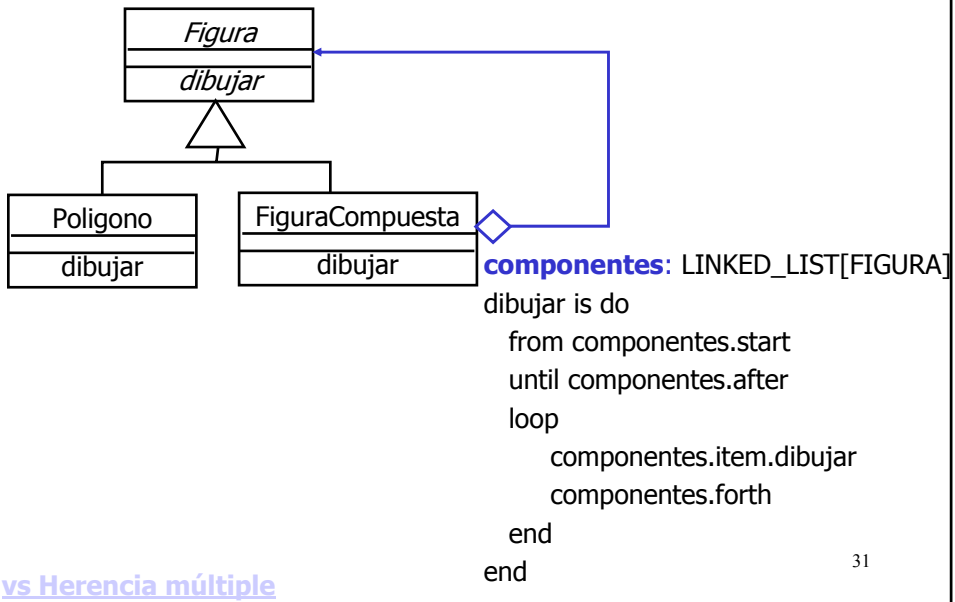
Figura

dibujar

Poligono

dibujar

FiguraCompuesta

dibujar

componentes: LINKED_LIST[FIGURA]
dibujar is do
from componentes.start
until componentes.after
loop
componentes.item.dibujar
componentes.forth
end
end

31

vs Herencia múltiple